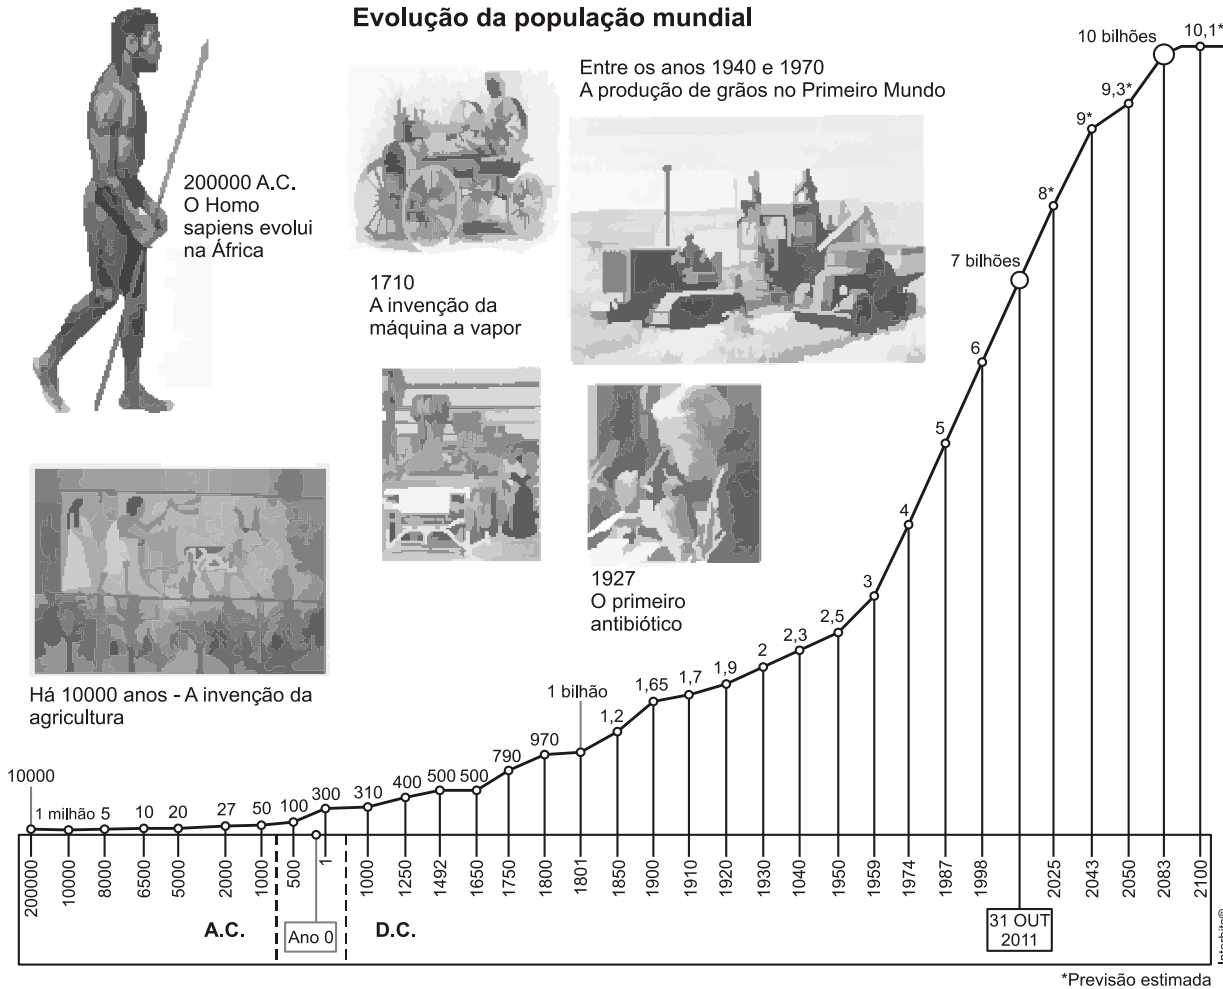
Evolução da população mundial

200000 A.C.
O Homo sapiens evolui na África

1710
A invenção da máquina a vapor

Entre os anos 1940 e 1970
A produção de grãos no Primeiro Mundo

1927
O primeiro antibiótico

Há 10000 anos - A invenção da agricultura

10000
1 milhão 5 10 20 27 50 100 300 310 400 500 500 790 970 1 bilhão 1,2 1,65 1,7 1,9 2 2,3 2,5 3 4 5 6 7 bilhões 8* 9* 9,3* 10 bilhões 10,1*

200000 10000 8000 6500 5000 2000 1000 500 1 1000 1250 1492 1650 1750 1800 1801 1850 1900 1910 1920 1930 1040 1950 1959 1974 1987 1998 2025 2043 2050 2083 2100

A.C.
Ano 0
D.C.
31 OUT 2011

*Previsão estimada
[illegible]